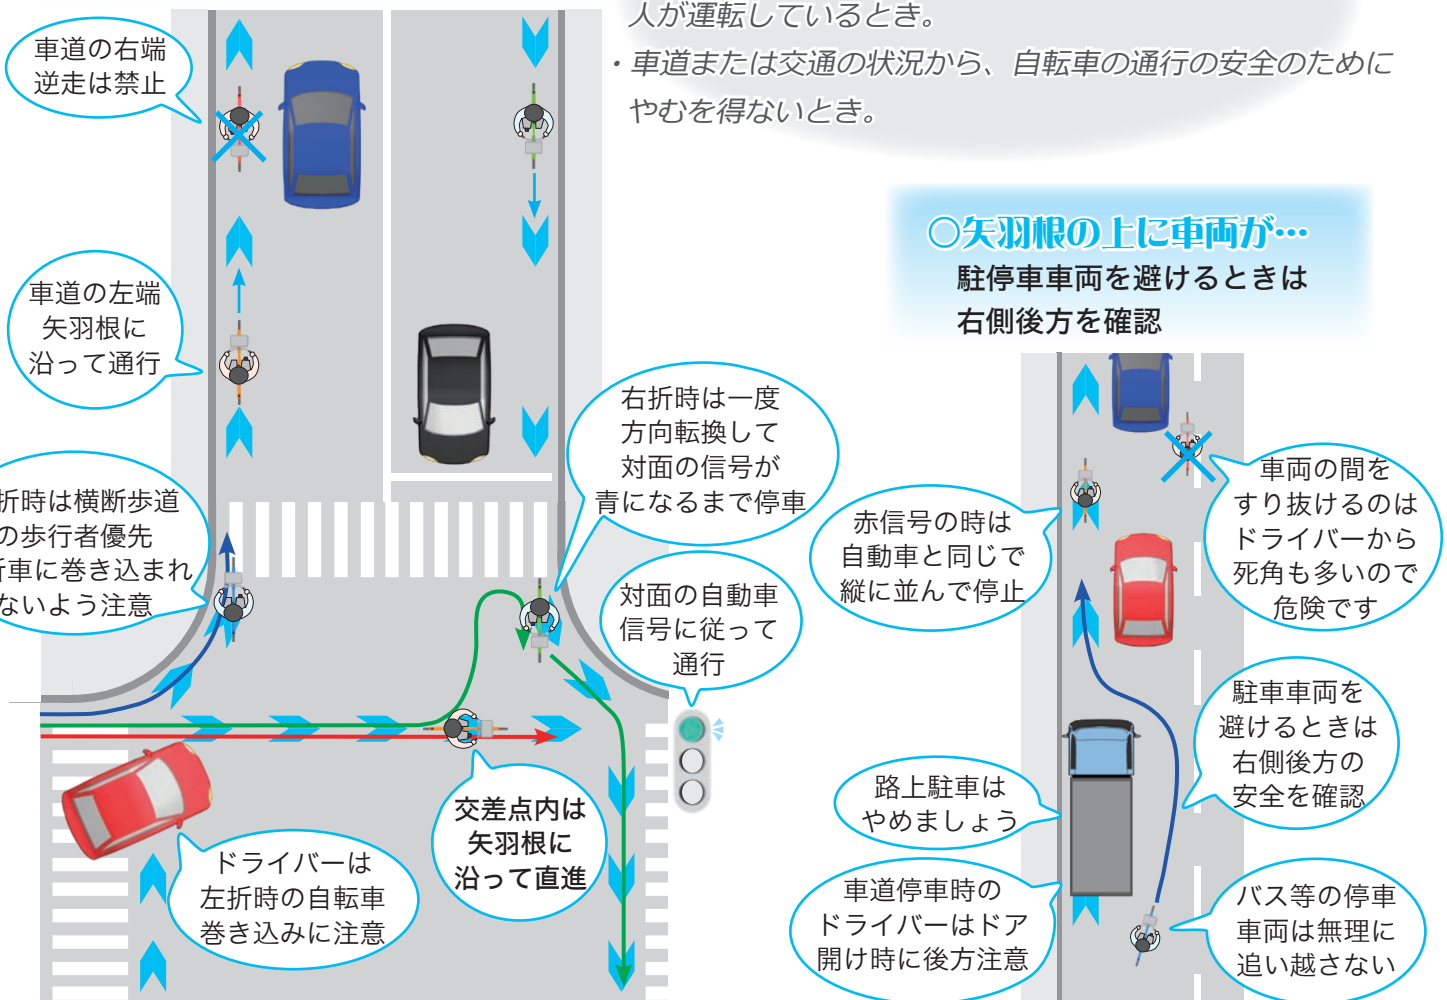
人が運転しているとき。

・車道または交通の状況から、自転車の通行の安全のためにやむを得ないとき。

車道の右端逆走は禁止

車道の左端矢羽根に沿って通行

折時は横断歩道の歩行者優先折車に巻き込まれないよう注意

右折時は一度方向転換して対面の信号が青になるまで停車

対面の自動車信号に従って通行

交差点内は矢羽根に沿って直進

ドライバーは左折時の自転車巻き込みに注意

○矢羽根の上に車両が…
駐停車車両を避けるときは右側後方を確認

赤信号の時は自動車と同じで縦に並んで停止

車両の間をすり抜けるのはドライバーから死角も多いので危険です

駐車車両を避けるときは右側後方の安全を確認

路上駐車はやめましょう

車道停車時のドライバーはドア開け時に後方注意

バス等の停車車両は無理に追い越さない